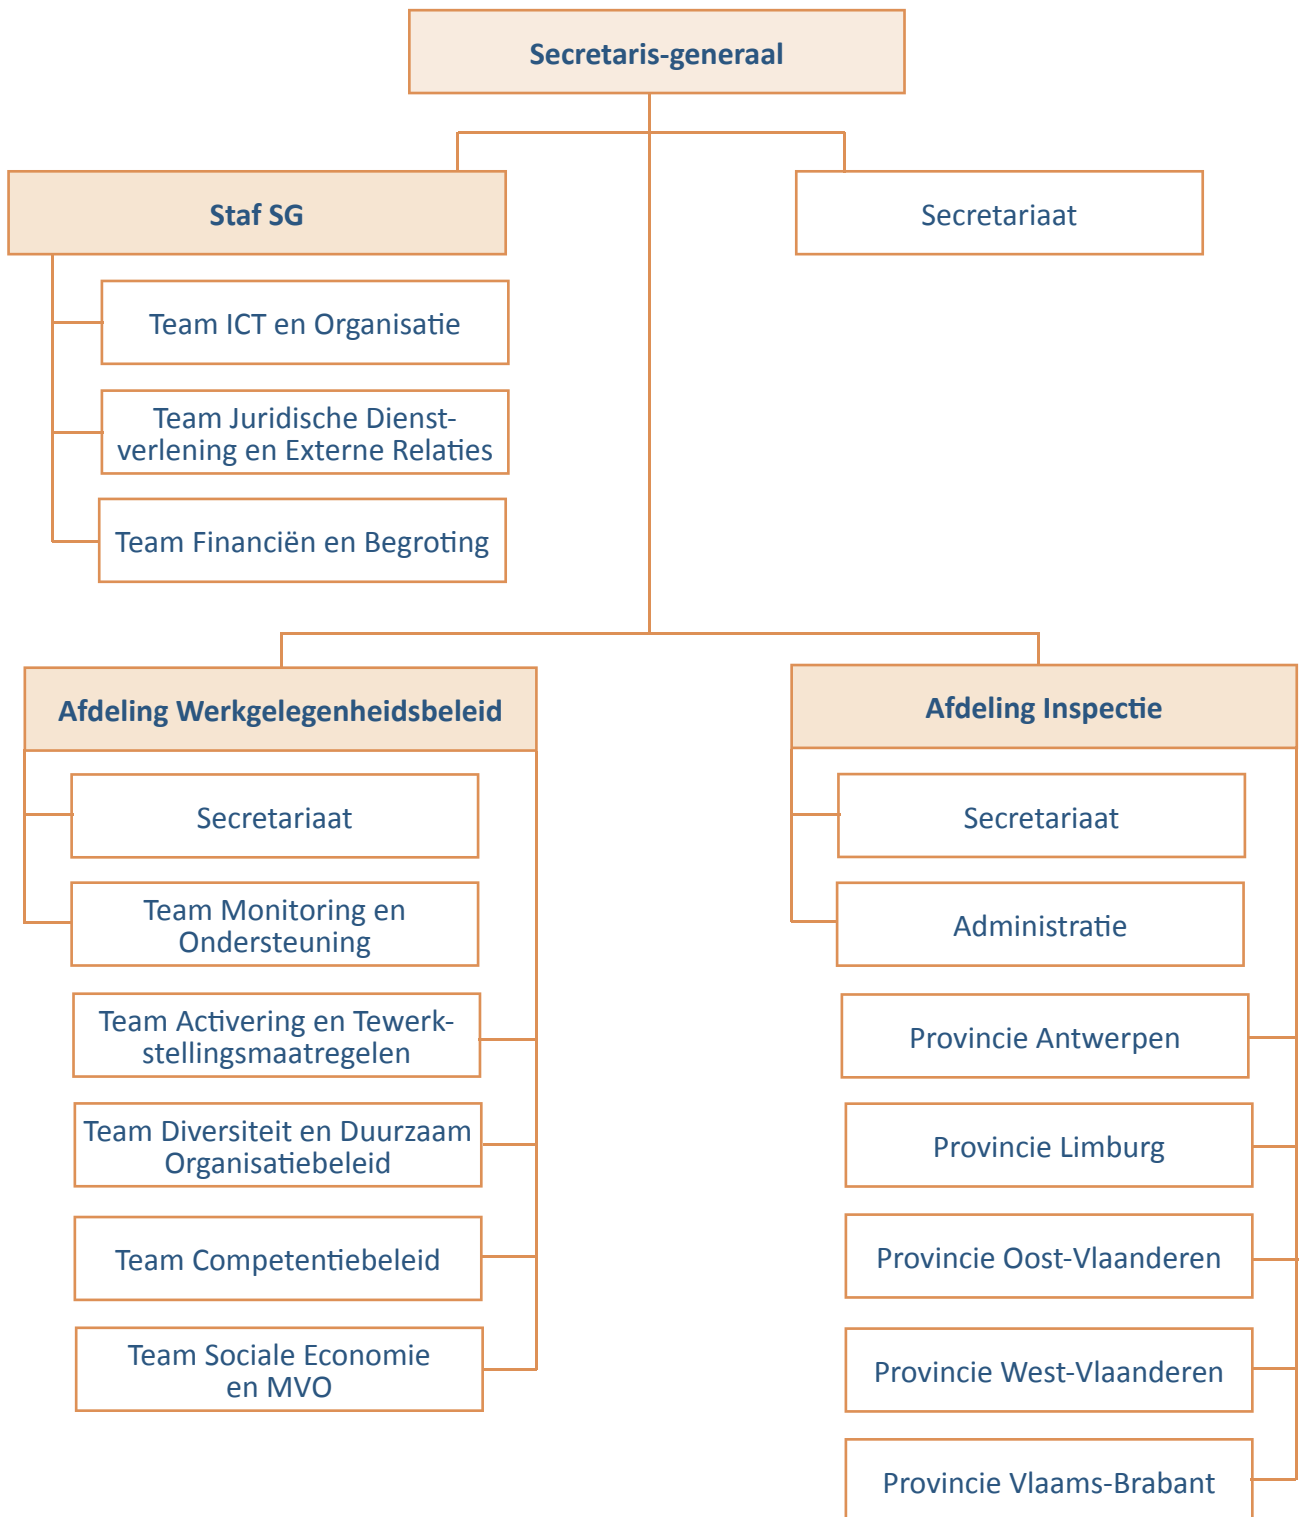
Secretaris-generaal

Staf SG

Secretariaat

Team ICT en Organisatie

Team Juridische Dienstverlening en Externe Relaties

Team Financiën en Begroting

Afdeling Werkgelegenheidsbeleid

Secretariaat

Team Monitoring en Ondersteuning

Team Activering en Tewerkstellingsmaatregelen

Team Diversiteit en Duurzaam Organisatiebeleid

Team Competentiebeleid

Team Sociale Economie en MVO

Afdeling Inspectie

Secretariaat

Administratie

Provincie Antwerpen

Provincie Limburg

Provincie Oost-Vlaanderen

Provincie West-Vlaanderen

Provincie Vlaams-Brabant